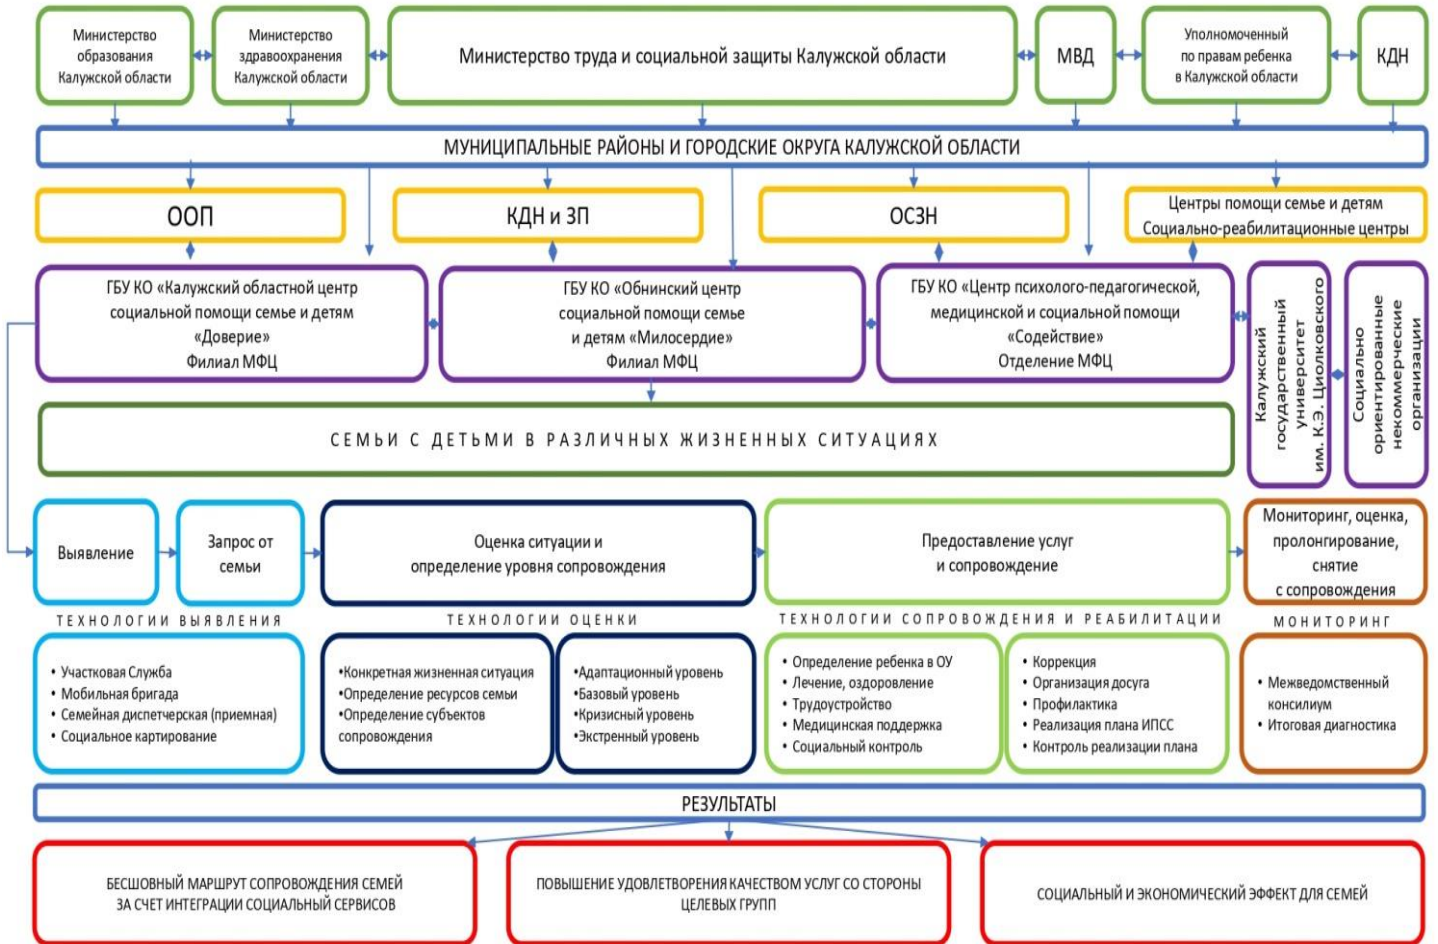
Министерство образования Калужской области

Министерство здравоохранения Калужской области

Министерство труда и социальной защиты Калужской области

МВД

Уполномоченный по правам ребенка в Калужской области

КДН

МУНИЦИПАЛЬНЫЕ РАЙОНЫ И ГОРОДСКИЕ ОКРУГА КАЛУЖСКОЙ ОБЛАСТИ

ООП

КДН и ЗП

ОСЗН

Центры помощи семье и детям
Социально-реабилитационные центры

ГБУ КО «Калужский областной центр социальной помощи семье и детям «Доверие»
Филиал МФЦ

ГБУ КО «Обнинский центр социальной помощи семье и детям «Милосердие»
Филиал МФЦ

ГБУ КО «Центр психолого-педагогической, медицинской и социальной помощи «Содействие»
Отделение МФЦ

Калужский государственный университет им. К.Э. Циолковского

Социально ориентированные некоммерческие организации

СЕМЬИ С ДЕТЬМИ В РАЗЛИЧНЫХ ЖИЗНЕННЫХ СИТУАЦИЯХ

Выявление

Запрос от семьи

Оценка ситуации и определение уровня сопровождения

Предоставление услуг и сопровождение

Мониторинг, оценка, пролонгирование, снятие с сопровождения

ТЕХНОЛОГИИ ВЫЯВЛЕНИЯ

ТЕХНОЛОГИИ ОЦЕНКИ

ТЕХНОЛОГИИ СОПРОВОЖДЕНИЯ И РЕАБИЛИТАЦИИ

МОНИТОРИНГ

• Участковая Служба
• Мобильная бригада
• Семейная диспетчерская (приемная)
• Социальное картирование

•Конкретная жизненная ситуация
•Определение ресурсов семьи
•Определение субъектов сопровождения

•Адаптационный уровень
•Базовый уровень
•Кризисный уровень
•Экстренный уровень

• Определение ребенка в ОУ
• Лечение, оздоровление
• Трудоустройство
• Медицинская поддержка
• Социальный контроль

• Коррекция
• Организация досуга
• Профилактика
• Реализация плана ИПСС
• Контроль реализации плана

• Межведомственный консилиум
• Итоговая диагностика

РЕЗУЛЬТАТЫ

БЕСШОВНЫЙ МАРШРУТ СОПРОВОЖДЕНИЯ СЕМЕЙ ЗА СЧЕТ ИНТЕГРАЦИИ СОЦИАЛЬНЫЙ СЕРВИСОВ

ПОВЫШЕНИЕ УДОВЛЕТВОРЕНИЯ КАЧЕСТВОМ УСЛУГ СО СТОРОНЫ ЦЕЛЕВЫХ ГРУПП

СОЦИАЛЬНЫЙ И ЭКОНОМИЧЕСКИЙ ЭФФЕКТ ДЛЯ СЕМЕЙ